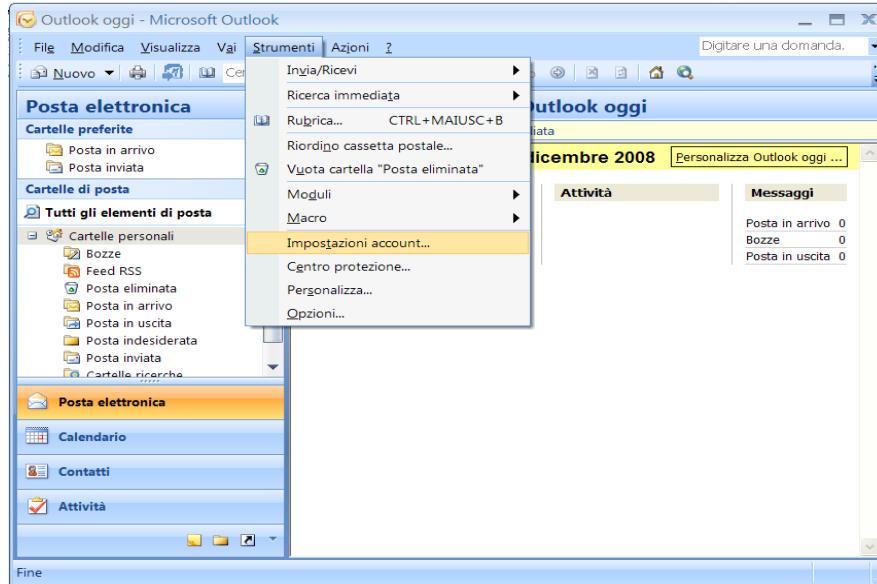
Outlook oggi - Microsoft Outlook

File Modifica Visualizza Vai Strumenti Azioni ?

Digitare una domanda.

Nuovo

Posta elettronica

Cartelle preferite

Posta in arrivo

Posta inviata

Cartelle di posta

Tutti gli elementi di posta

Cartelle personali

Bozze

Feed RSS

Posta eliminata

Posta in arrivo

Posta in uscita

Posta indesiderata

Posta inviata

Cartelle ricerche

Invia/Ricevi

Ricerca immediata

Rubrica... CTRL+MAIUSC+B

Riordino cassetta postale...

Vuota cartella "Posta eliminata"

Moduli

Macro

Impostazioni account...

Centro protezione...

Personalizza...

Opzioni...

Outlook oggi

iata

icembre 2008

Personalizza Outlook oggi ...

Attività

Messaggi

| | |
|---|---|
| Posta in arrivo | 0 |
| Bozze | 0 |
| Posta in uscita | 0 |

Posta elettronica

Calendario

Contatti

Attività

Fine